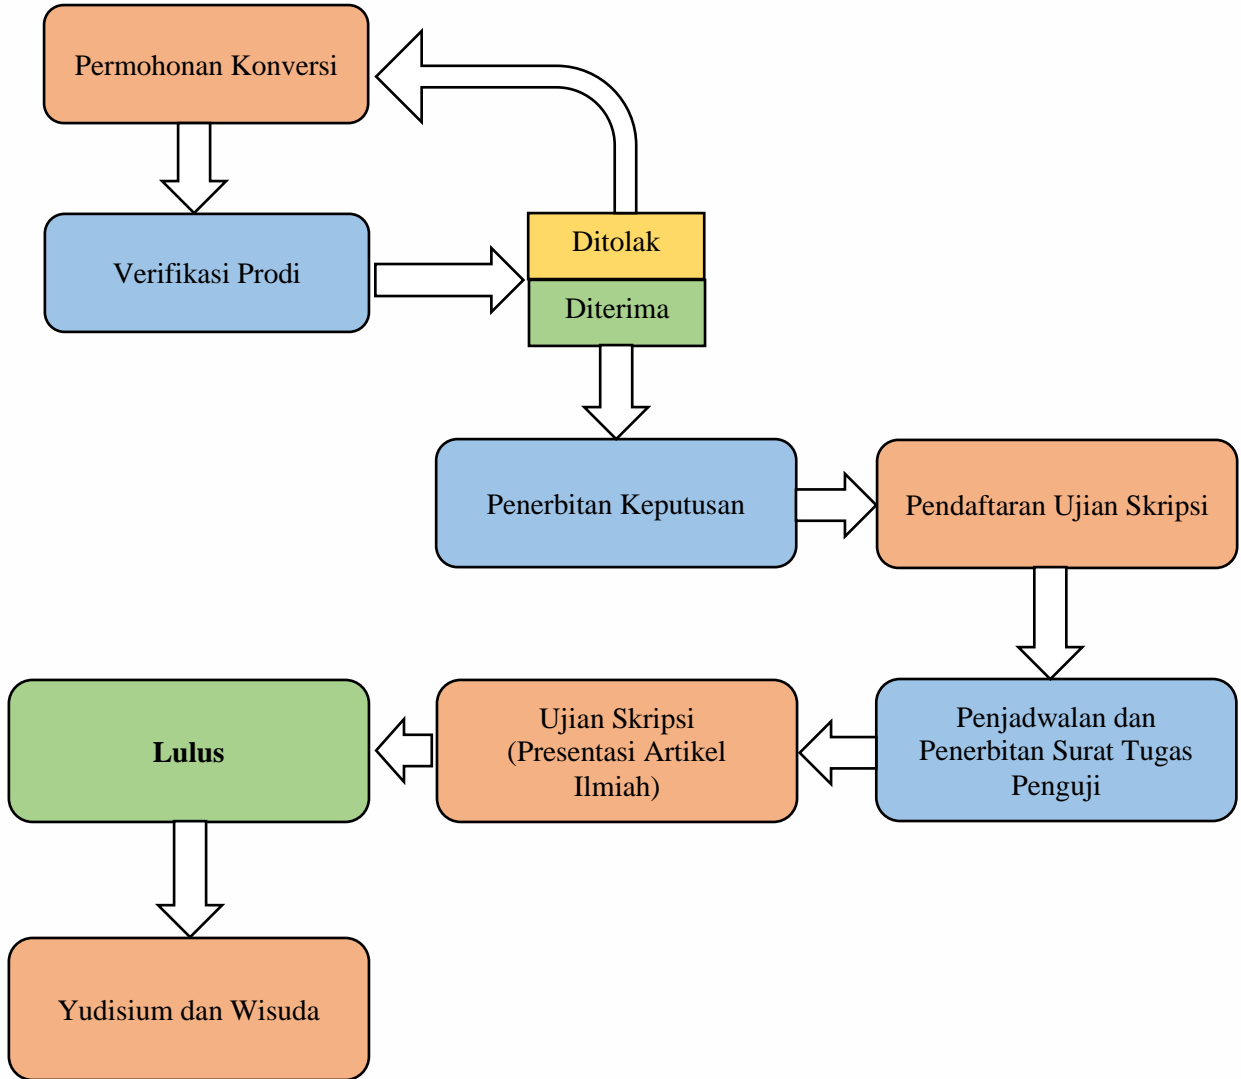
Permohonan Konversi

Verifikasi Prodi

Ditolak

Diterima

Penerbitan Keputusan

Pendaftaran Ujian Skripsi

Penjadwalan dan Penerbitan Surat Tugas Penguji

Ujian Skripsi (Presentasi Artikel Ilmiah)

**Lulus**

Yudisium dan Wisuda